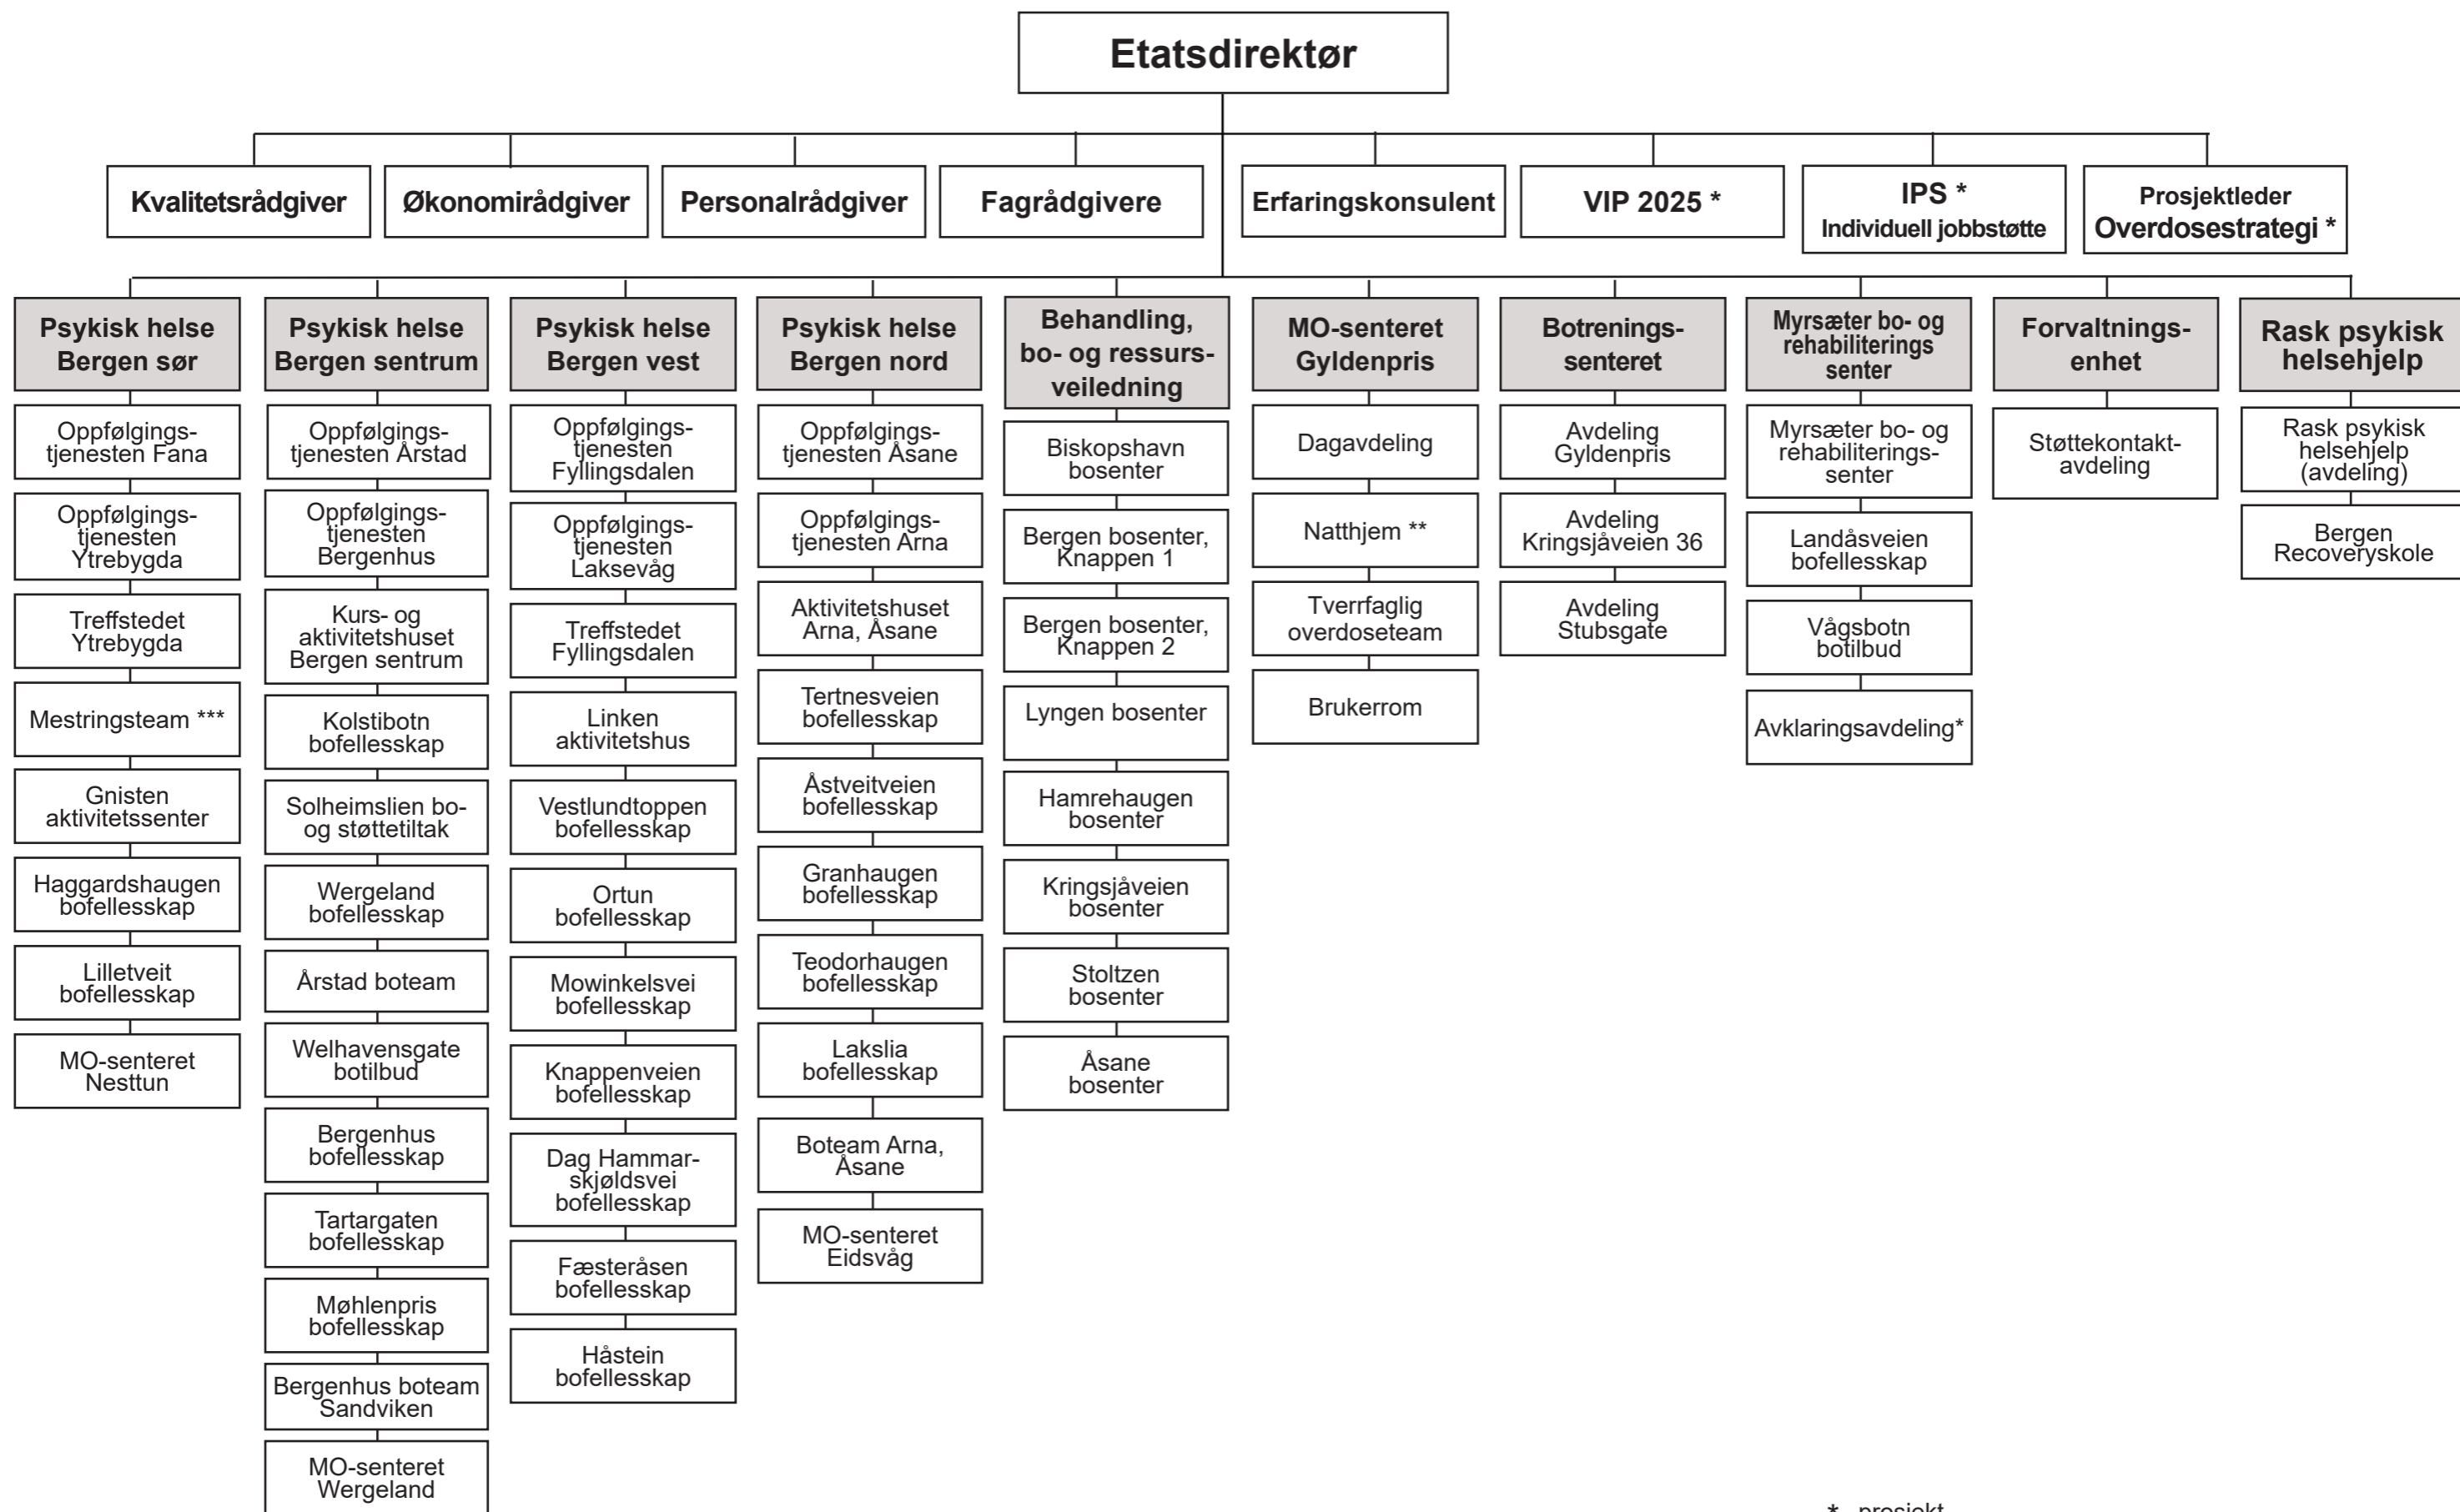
Etatsdirektør

Kvalitetsrådgiver

Økonomirådgiver

Personalrådgiver

Fagrådgivere

Erfaringskonsulent

VIP 2025 *

IPS *
Individuell jobbstøtte

Prosjektleder
Overdosestrategi *

Psykisk helse Bergen sør

Oppfølgingstjenesten Fana

Oppfølgingstjenesten Ytrebygda

Treffstedet Ytrebygda

Mestringsteam ***

Gnisten aktivitetssenter

Haggardshaugen bofellesskap

Lilletveit bofellesskap

MO-senteret Nesttun

Psykisk helse Bergen sentrum

Oppfølgingstjenesten Årstad

Oppfølgingstjenesten Bergenhus

Kurs- og aktivitetshuset Bergen sentrum

Kolstibotn bofellesskap

Solheimslien bo- og støttetiltak

Wergeland bofellesskap

Årstad boteam

Welhavensgate botilbud

Bergenhus bofellesskap

Tartargaten bofellesskap

Møhlenpris bofellesskap

Bergenhus boteam Sandviken

MO-senteret Wergeland

Psykisk helse Bergen vest

Oppfølgingstjenesten Fyllingsdalen

Oppfølgingstjenesten Laksevåg

Treffstedet Fyllingsdalen

Linken aktivitetshus

Vestlundtoppen bofellesskap

Ortun bofellesskap

Mowinkelsvei bofellesskap

Knappenveien bofellesskap

Dag Hammarskjøldsvei bofellesskap

Fæsteråsen bofellesskap

Håstein bofellesskap

Psykisk helse Bergen nord

Oppfølgingstjenesten Åsane

Oppfølgingstjenesten Arna

Aktivitetshuset Arna, Åsane

Tertnesveien bofellesskap

Åstveitveien bofellesskap

Granhaugen bofellesskap

Teodorhaugen bofellesskap

Lakslia bofellesskap

Boteam Arna, Åsane

MO-senteret Eidsvåg

Behandling, bo- og ressursveiledning

Biskopshavn bosenter

Bergen bosenter, Knappen 1

Bergen bosenter, Knappen 2

Lyngen bosenter

Hamrehaugen bosenter

Kringsjåveien bosenter

Stoltzen bosenter

Åsane bosenter

MO-senteret Gyldenpris

Dagavdeling

Natthjem **

Tverrfaglig overdoseteam

Brukerrom

Botreningssenteret

Avdeling Gyldenpris

Avdeling Kringsjåveien 36

Avdeling Stubsgate

Myrsæter bo- og rehabiliterings senter

Myrsæter bo- og rehabiliteringssenter

Landåsveien bofellesskap

Vågsbotn botilbud

Avklaringsavdeling*

Forvaltningsenhet

Støttekontaktavdeling

Rask psykisk helsehjelp

Rask psykisk helsehjelp (avdeling)

Bergen Recoveryskole

* prosjekt